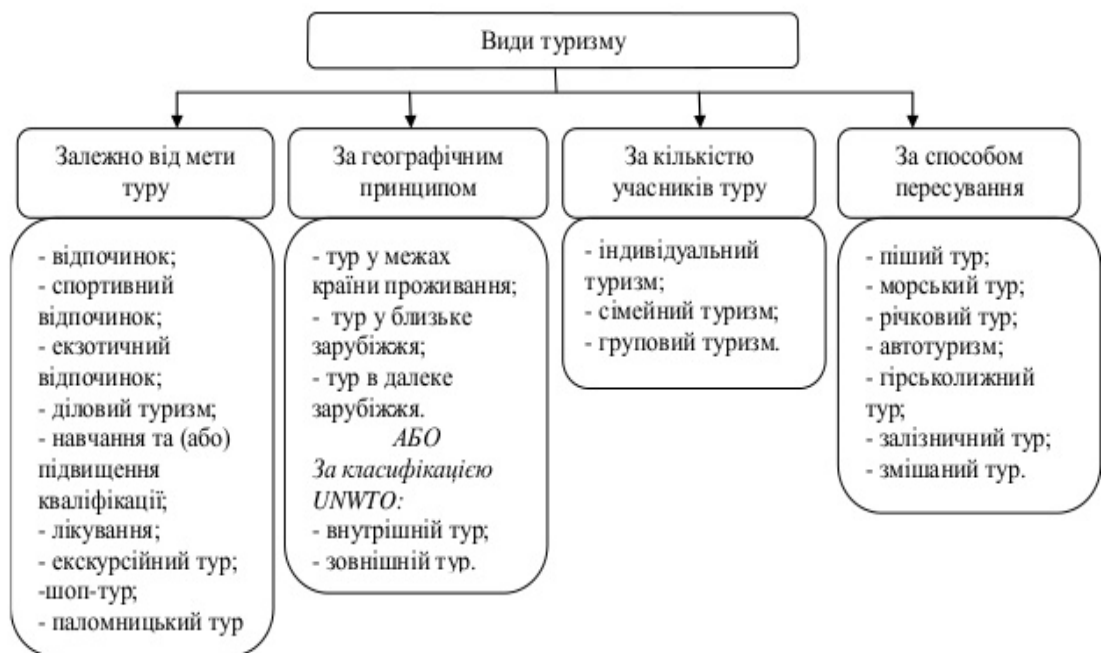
Види туризму

Залежно від мети туру

- відпочинок;
- спортивний відпочинок;
- екзотичний відпочинок;
- діловий туризм;
- навчання та (або) підвищення кваліфікації;
- лікування;
- екскурсійний тур;
-шоп-тур;
- паломницький тур

За географічним принципом

- тур у межах країни проживання;
- тур у близьке зарубіжжя;
- тур в далеке зарубіжжя.
*АБО*
*За класифікацією UNWTO:*
- внутрішній тур;
- зовнішній тур.

За кількістю учасників туру

- індивідуальний туризм;
- сімейний туризм;
- груповий туризм.

За способом пересування

- піший тур;
- морський тур;
- річковий тур;
- автотуризм;
- гірськолижний тур;
- залізничний тур;
- змішаний тур.